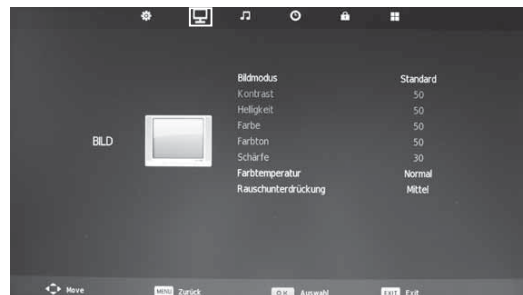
BILD

| | |
|---|---|
| Bildmodus | Standard |
| Kontrast | 50 |
| Helligkeit | 50 |
| Farbe | 50 |
| Farbton | 50 |
| Schärfe | 30 |
| Farbtemperatur | Normal |
| Rauschunterdrückung | Mittel |

Move MENU Zurück OK Auswahl EXIT Exit